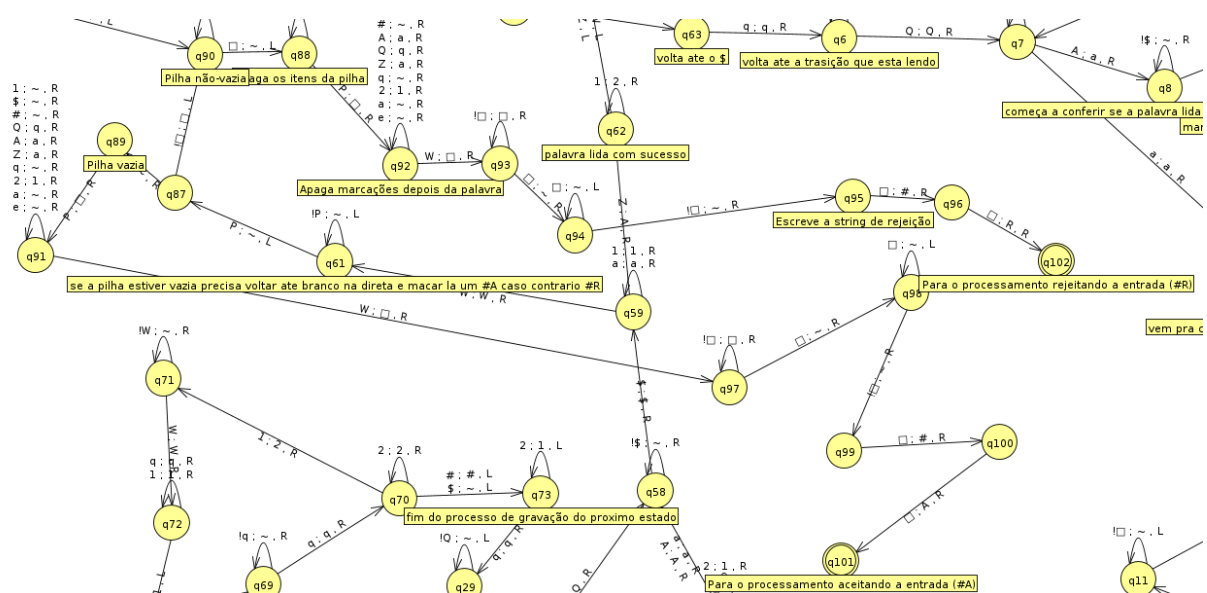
~ ; ~ , L

q90

□ ; ~ , L

q88

Pilha não-vazia

Apaga os itens da pilha

# ; ~ , R
A ; a , R
Q ; q , R
Z ; a , R
q ; ~ , R
2 ; 1 , R
a ; ~ , R
e ; ~ , R

P ; □ , R

q63

q ; q , R

q6

Q ; Q , R

q7

volta ate o $

volta ate a trasição que esta lendo

A ; a , R

!$ ; ~ , R

q8

começa a conferir se a palavra lida

mar

1 ; 2 , R

q62

palavra lida com sucesso

1 ; ~ , R
$ ; ~ , R
# ; ~ , R
Q ; q , R
A ; a , R
Z ; a , R
q ; ~ , R
2 ; 1 , R
a ; ~ , R
e ; ~ , R

q89

Pilha vazia

q87

!□ ; □ , L

!□ ; □ , R

q92

W ; □ , R

q93

Apaga marcações depois da palavra

□ ; ~ , L

q94

a ; a , R

q95

□ ; # , R

q96

!□ ; ~ , R

Escreve a string de rejeição

□ ; R , R

q102

Para o processamento rejeitando a entrada (#R)

e ; □ , R

q91

P ; ~ , L

!P ; ~ , L

q61

se a pilha estiver vazia precisa voltar ate branco na direta e macar la um #A caso contrario #R

W ; W , R

1 ; 1 , R
a ; a , R

Z ; A , R

q59

□ ; ~ , L

q98

W ; □ , R

vem pra c

!□ ; □ , R

q97

□ ; ~ , R

□ ; ~ , R

!W ; ~ , R

q71

1 ; 2 , R

W ; W , R

q ; q , R
1 ; 1 , R

q72

q99

□ ; # , R

q100

2 ; 2 , R

q70

# ; # , L
$ ; ~ , L

2 ; 1 , L

q73

$ ; $ , R

!$ ; ~ , R

q58

fim do processo de gravação do proximo estado

□ ; A , R

!q ; ~ , R

q69

q ; q , R

!Q ; ~ , L

q ; q , R

q29

Q , R

a ; a , R
A ; A , R

2 ; 1 , R

q101

Para o processamento aceitando a entrada (#A)

!□ ; ~ , L

q11